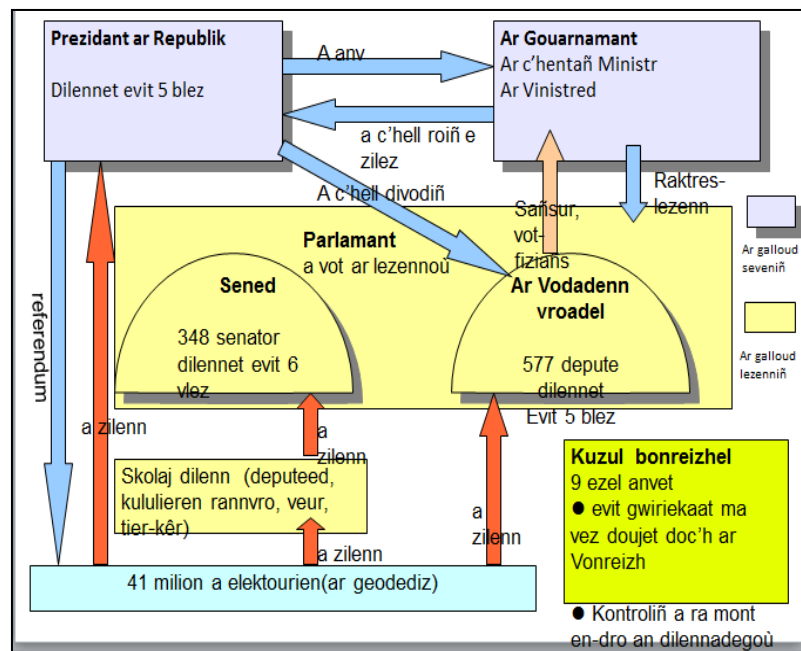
Prezidant ar Republik

Dilennet evit 5 blez

A anv

Ar Gouarnamant
Ar c'hentañ Ministr
Ar Vinistred

a c'hell roiñ e zilez

A c'hell divodiñ

Raktres-lezenn

Sañsur, vot-fizians

Parlamant
a vot ar lezennoù

Sened

348 senator dilennet evit 6 vlez

Ar Vodadenn vroadel

577 depute dilennet Evit 5 blez

Ar galloud seveniñ

Ar galloud lezenniñ

referendum

a zilenn

a zilenn

Skolaj dilenn (deputeed, kuzulierien rannvro, veur, tier-kêr)

a zilenn

a zilenn

41 milion a elektourien(ar geodediz)

Kuzul bonreizhel
9 ezel anvet
● evit gwiriekaat ma vez doujet doc'h ar Vonreizh

● Kontroliñ a ra mont en-dro an dilennadegoù